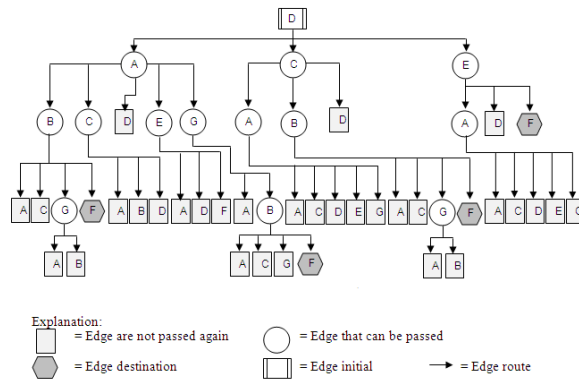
D

A C E

B C D E G A B D A D F

A C G F A B D A D F A B A C D E G A C G F A C D E C

A B A C G F A B

Explanation:
= Edge are not passed again
= Edge that can be passed
= Edge destination
= Edge initial
= Edge route